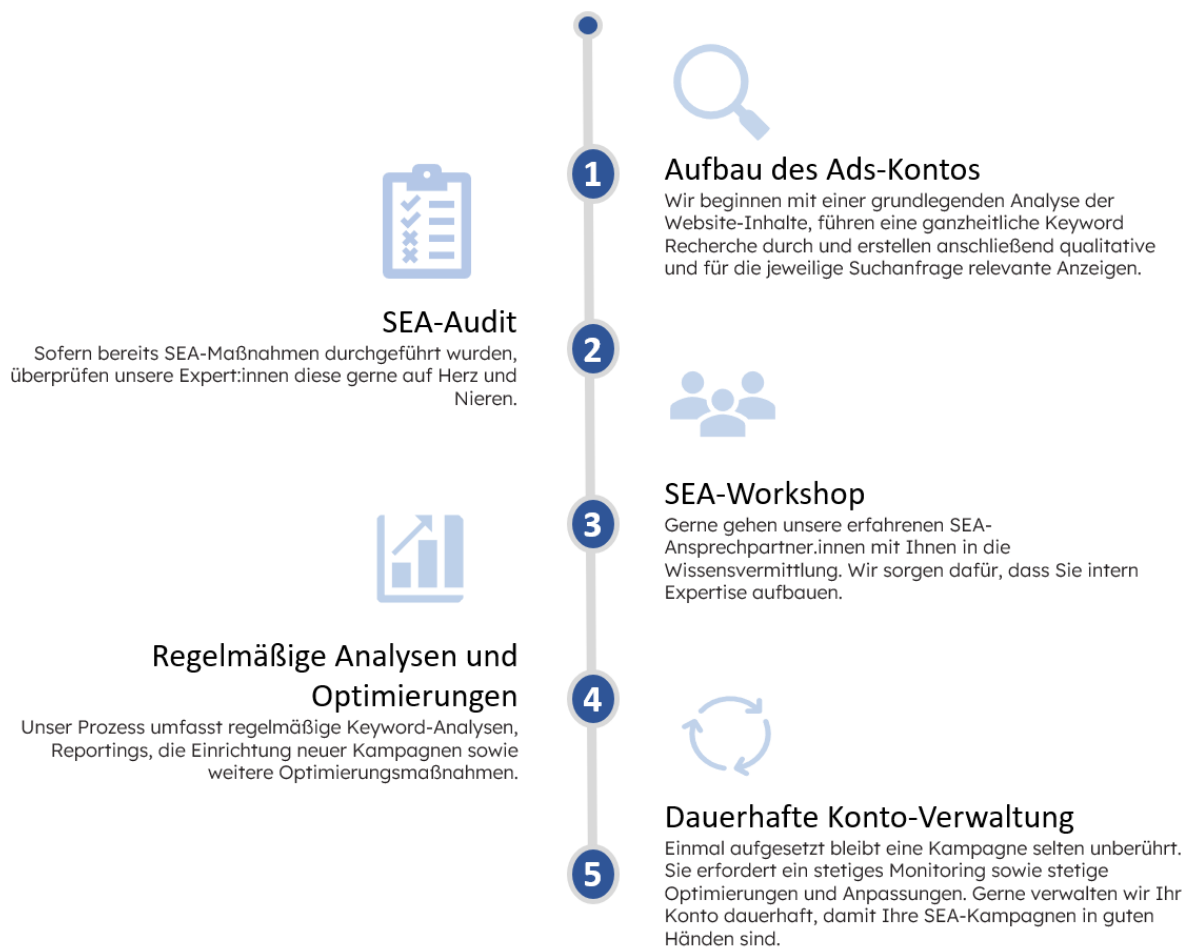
1

Aufbau des Ads-Kontos

Wir beginnen mit einer grundlegenden Analyse der Website-Inhalte, führen eine ganzheitliche Keyword Recherche durch und erstellen anschließend qualitative und für die jeweilige Suchanfrage relevante Anzeigen.

SEA-Audit

Sofern bereits SEA-Maßnahmen durchgeführt wurden, überprüfen unsere Expert:innen diese gerne auf Herz und Nieren.

2

3

SEA-Workshop

Gerne gehen unsere erfahrenen SEA-Ansprechpartner.innen mit Ihnen in die Wissensvermittlung. Wir sorgen dafür, dass Sie intern Expertise aufbauen.

Regelmäßige Analysen und Optimierungen

Unser Prozess umfasst regelmäßige Keyword-Analysen, Reportings, die Einrichtung neuer Kampagnen sowie weitere Optimierungsmaßnahmen.

4

Dauerhafte Konto-Verwaltung

5

Einmal aufgesetzt bleibt eine Kampagne selten unberührt. Sie erfordert ein stetiges Monitoring sowie stetige Optimierungen und Anpassungen. Gerne verwalten wir Ihr Konto dauerhaft, damit Ihre SEA-Kampagnen in guten Händen sind.